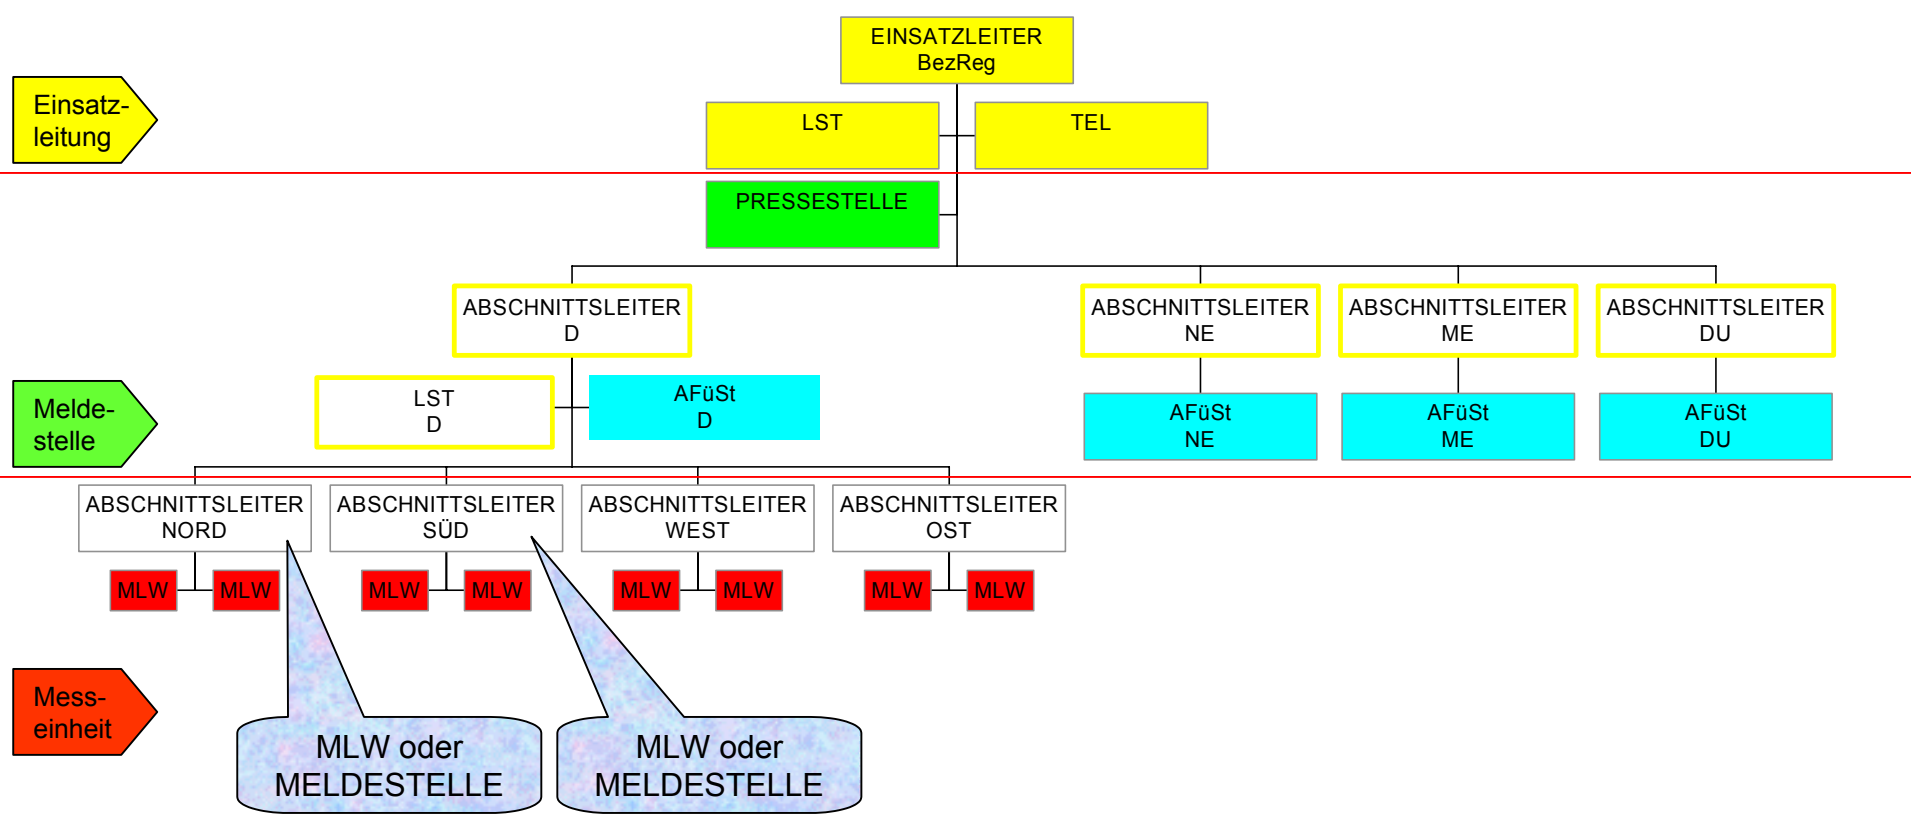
Einsatz-
leitung

EINSATZLEITER
BezReg

LST

TEL

PRESSESTELLE

Melde-
stelle

ABSCHNITTSLEITER
D

ABSCHNITTSLEITER
NE

ABSCHNITTSLEITER
ME

ABSCHNITTSLEITER
DU

LST
D

AFüSt
D

AFüSt
NE

AFüSt
ME

AFüSt
DU

ABSCHNITTSLEITER
NORD

ABSCHNITTSLEITER
SÜD

ABSCHNITTSLEITER
WEST

ABSCHNITTSLEITER
OST

MLW MLW MLW MLW MLW MLW MLW MLW

Mess-
einheit

MLW oder
MELDESTELLE

MLW oder
MELDESTELLE